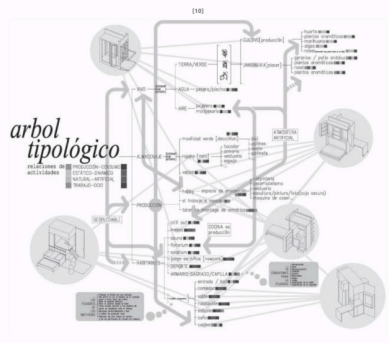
[10]

arbol tipológico

relaciones de actividades
PRODUCCIÓN-CONSUMO
ESTÁTICO-DINÁMICO
NATURAL-ARTIFICIAL
TRABAJO-OCIO

SUELO producción
huerta
plantas aromáticas
marihuana
algas
hongos
TIERRA/VERDE
jardín (ocio)
jardines / patio
plantas ornamentales
plantas aromáticas
AGUA
playa / piscina
AIRE
palomar
EL MUEBLE
musica / verde
ATMÓSFERA ARTIFICIAL
cocinar
lavar
vestuario
PRODUCCIÓN
ESTANCIA
COCINA en producción
ARMARIO/GARAJE/CAPILLA
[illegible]